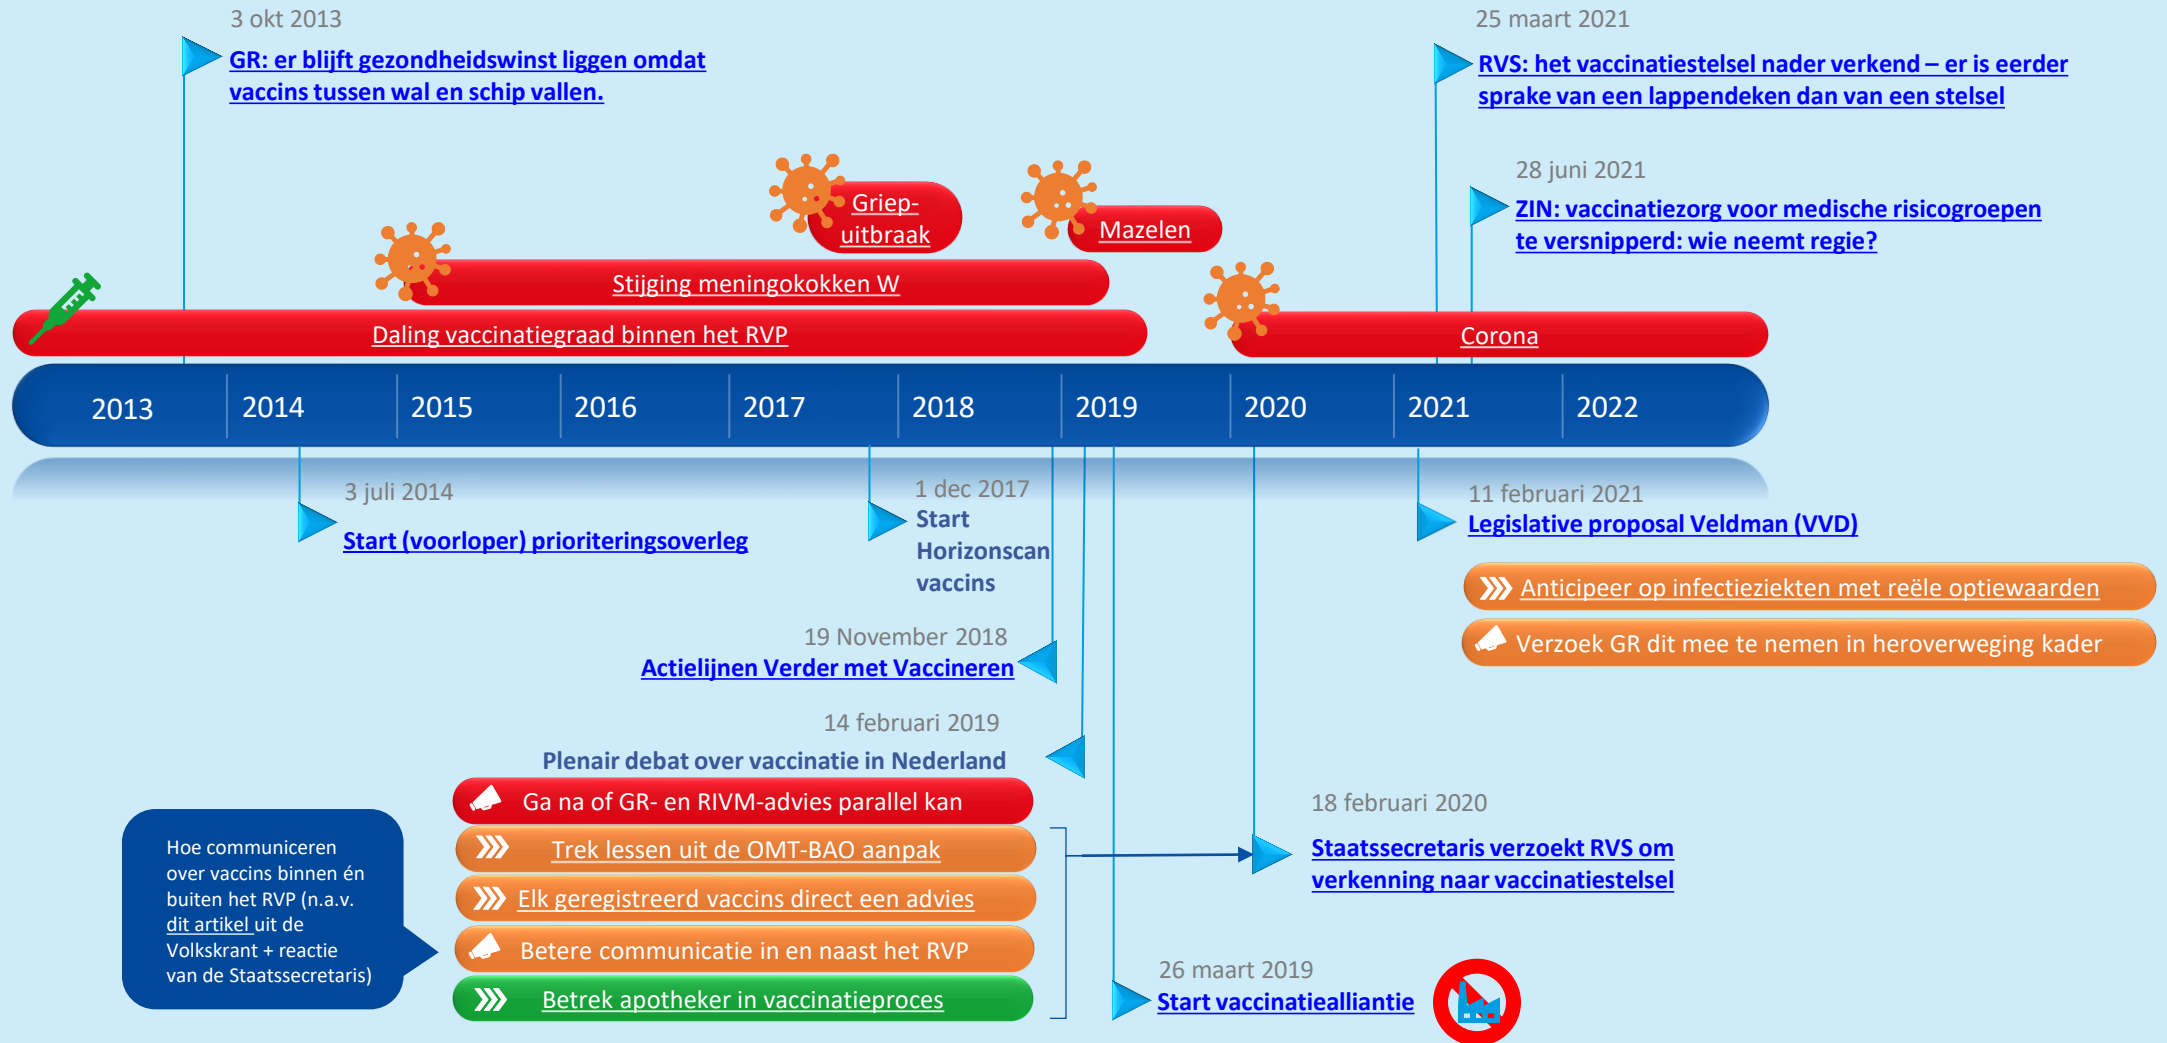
3 okt 2013
GR: er blijft gezondheidswinst liggen omdat vaccins tussen wal en schip vallen.

25 maart 2021
RVS: het vaccinatiestelsel nader verkend – er is eerder sprake van een lappendeken dan van een stelsel

28 juni 2021
ZIN: vaccinatiezorg voor medische risicogroepen te versnipperd: wie neemt regie?

Griep-uitbraak

Mazelen

Stijging meningokokken W

Daling vaccinatiegraad binnen het RVP

Corona

2013 2014 2015 2016 2017 2018 2019 2020 2021 2022

3 juli 2014
Start (voorloper) prioriteringsoverleg

1 dec 2017
Start Horizonscan vaccins

11 februari 2021
Legislative proposal Veldman (VVD)

Anticipeer op infectieziekten met reële optiewaarden

Verzoek GR dit mee te nemen in heroverweging kader

19 November 2018
Actielijnen Verder met Vaccineren

14 februari 2019
Plenair debat over vaccinatie in Nederland

Ga na of GR- en RIVM-advies parallel kan

Trek lessen uit de OMT-BAO aanpak

Elk geregistreerd vaccins direct een advies

Betere communicatie in en naast het RVP

Betrek apotheker in vaccinatieproces

Hoe communiceren over vaccins binnen én buiten het RVP (n.a.v. dit artikel uit de Volkskrant + reactie van de Staatssecretaris)

18 februari 2020
Staatssecretaris verzoekt RVS om verkenning naar vaccinatiestelsel

26 maart 2019
Start vaccinatiealliantie